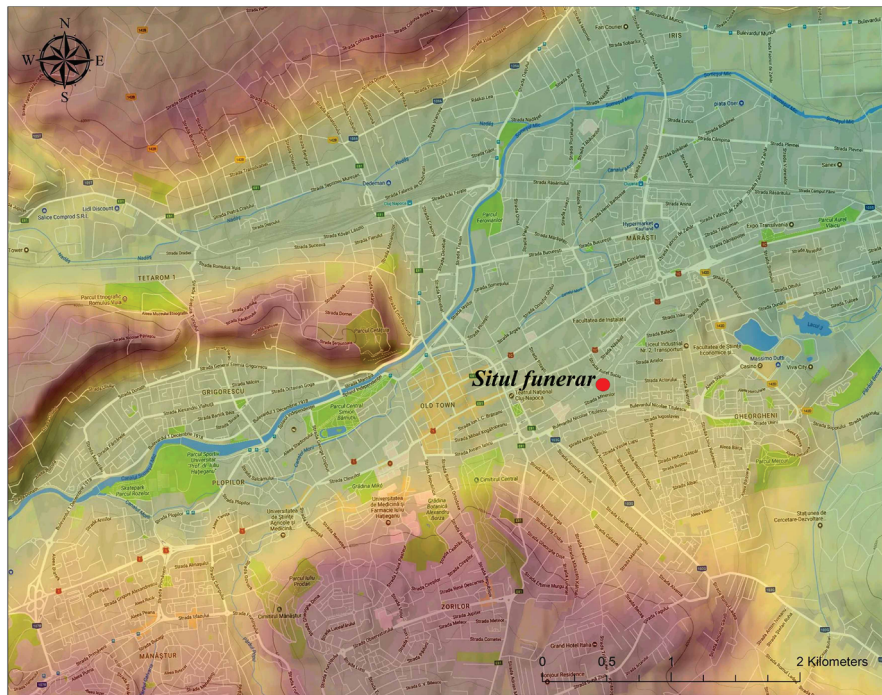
N
W
E
S

IRIS
TETAROM 1
MĂRĂȘTI
GRIGORESCU
OLD TOWN
GHEORGHENI
PLOPILOR
ZORILOR
MĂNĂȘTUR

Situl funerar

Parcul Etnografic Romulus Vuia
Parcul Central Simion Bărnuțiu
Cimitirul Central
Grădina Mikó
Grădina Botanică Alexandru Borza
Universitatea de Medicină și Farmacie Iuliu Hațieganu
Universitatea de Științe Agricole și Medicină
Parcul Iuliu Hossu
Cimitirul Mănăștur
Parcul Detunata
Lidl Discount
Hypermarket Kaufland
Iulius Mall
Grand Hotel Italia
Expo Transilvania
Parcul Sportiv Universitar Iuliu Hațieganu
Skatepark Parcul Rozelor
Teatrul Național Cluj-Napoca
Facultatea de Instalații
Parcul Feroviarilor
Liceul Industrial nr. 2 Transporturi
Statuia ecvestră Corneliu Coposu

0 0,5 1 2 Kilometers